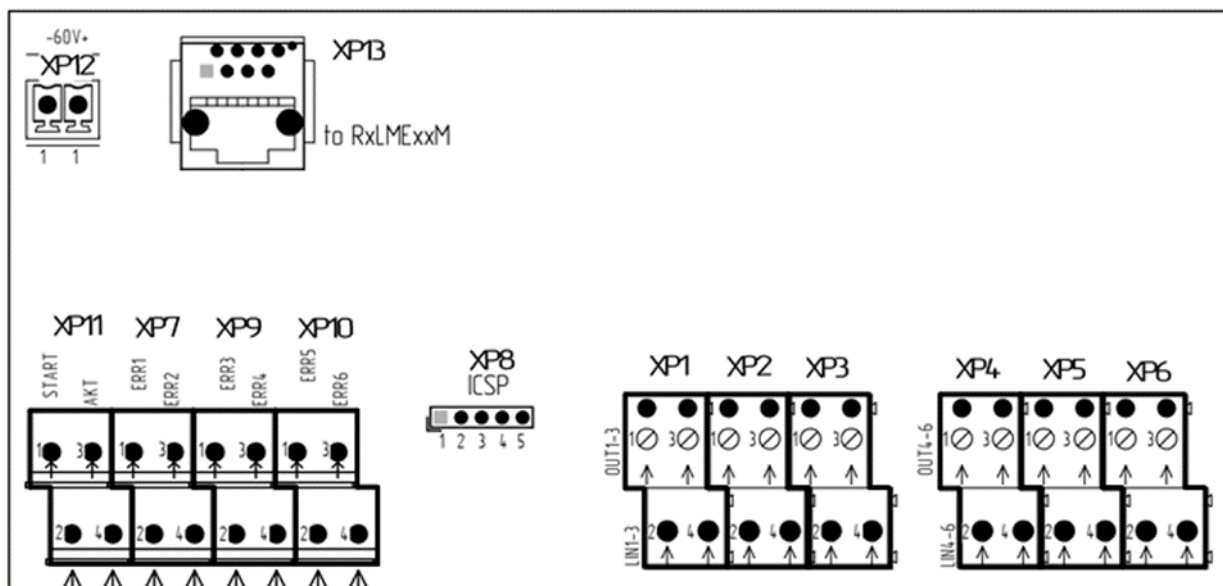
-60V+
XP12
1 1

XP13
to RxLMExxM

XP11 XP7 XP9 XP10
START AKT ERR1 ERR2 ERR3 ERR4 ERR5 ERR6
1 3 1 3 1 3 1 3
2 4 2 4 2 4 2 4

XP8
ICSP
1 2 3 4 5

XP1 XP2 XP3
OUT1-3
1 3 1 3 1 3
LIN1-3
2 4 2 4 2 4

XP4 XP5 XP6
OUT4-6
1 3 1 3 1 3
LIN4-6
2 4 2 4 2 4